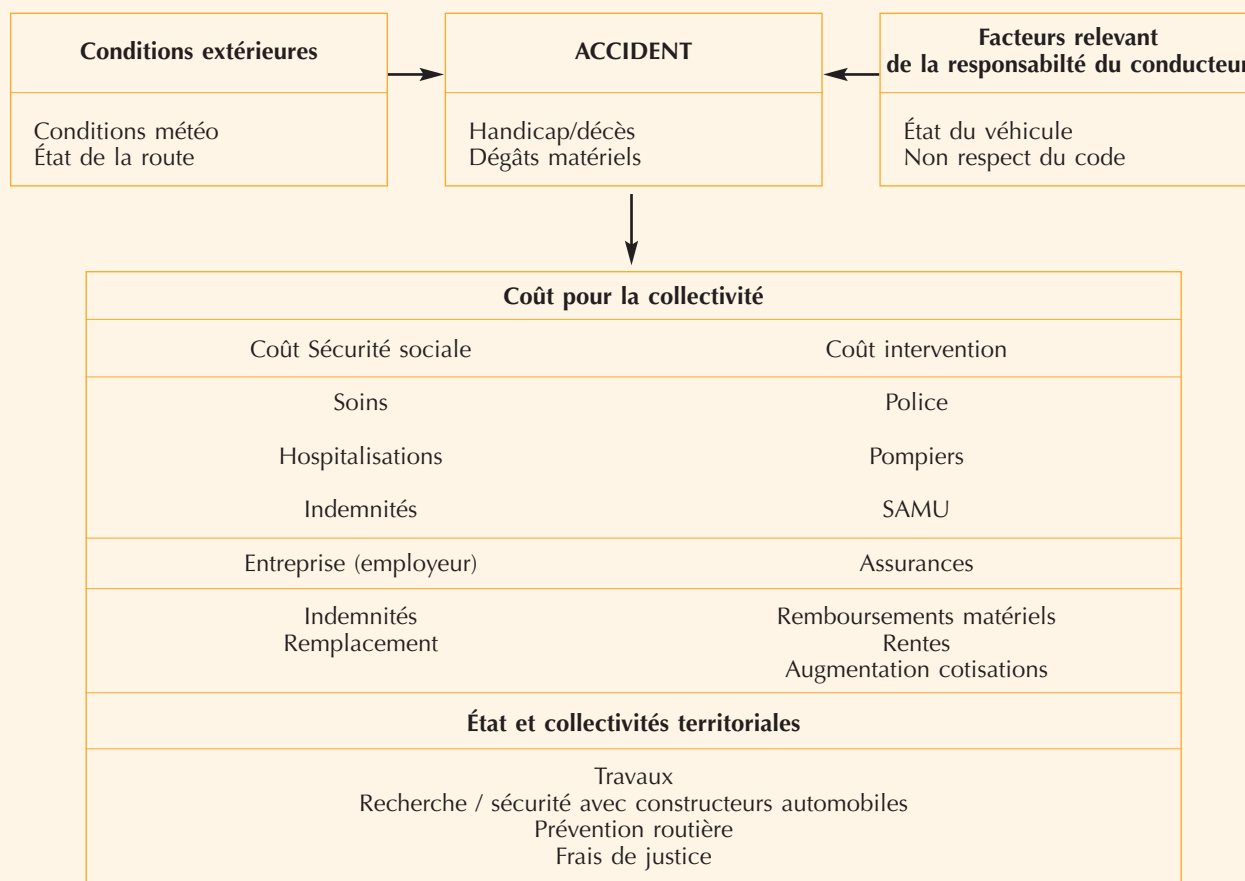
**Conditions extérieures**

Conditions météo
État de la route

**ACCIDENT**

Handicap/décès
Dégâts matériels

**Facteurs relevant de la responsabilté du conducteu**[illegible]

État du véhicule
Non respect du code

| **Coût pour la collectivité** | |
|---|---|
| Coût Sécurité sociale | Coût intervention |
| Soins<br>Hospitalisations<br>Indemnités | Police<br>Pompiers<br>SAMU |
| Entreprise (employeur) | Assurances |
| Indemnités<br>Remplacement | Remboursements matériels<br>Rentes<br>Augmentation cotisations |
| **État et collectivités territoriales** | |
| Travaux<br>Recherche / sécurité avec constructeurs automobiles<br>Prévention routière<br>Frais de justice | |